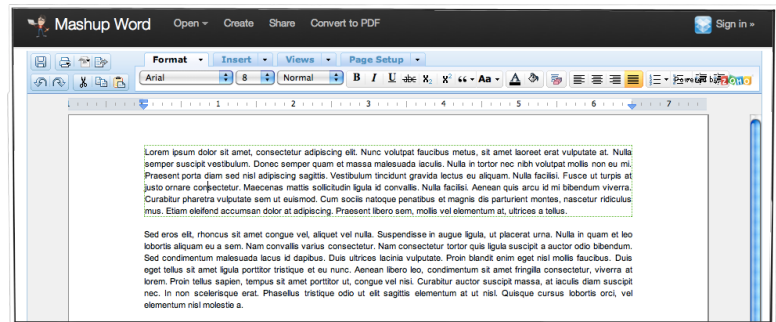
Mashup Word Open ▾ Create Share Convert to PDF Sign in »

Format ▾ Insert ▾ Views ▾ Page Setup ▾

Arial ▾ 8 ▾ Normal ▾ B I U abc $X_2$ $X^2$ " ▾ Aa ▾ A

1 2 3 4 5 6 7

Lorem ipsum dolor sit amet, consectetur adipiscing elit. Nunc volutpat faucibus metus, sit amet laoreet erat vulputate at. Nulla semper suscipit vestibulum. Donec semper quam et massa malesuada iaculis. Nulla in tortor nec nibh volutpat mollis non eu mi. Praesent porta diam sed nisl adipiscing sagittis. Vestibulum tincidunt gravida lectus eu aliquam. Nulla facilisi. Fusce ut turpis at justo ornare consectetur. Maecenas mattis sollicitudin ligula id convallis. Nulla facilisi. Aenean quis arcu id mi bibendum viverra. Curabitur pharetra vulputate sem ut euismod. Cum sociis natoque penatibus et magnis dis parturient montes, nascetur ridiculus mus. Etiam eleifend accumsan dolor at adipiscing. Praesent libero sem, mollis vel elementum at, ultrices a tellus.

Sed eros elit, rhoncus sit amet congue vel, aliquet vel nulla. Suspendisse in augue ligula, ut placerat urna. Nulla in quam et leo lobortis aliquam eu a sem. Nam convallis varius consectetur. Nam consectetur tortor quis ligula suscipit a auctor odio bibendum. Sed condimentum malesuada lacus id dapibus. Duis ultrices lacinia vulputate. Proin blandit enim eget nisl mollis faucibus. Duis eget tellus sit amet ligula porttitor tristique et eu nunc. Aenean libero leo, condimentum sit amet fringilla consectetur, viverra at lorem. Proin tellus sapien, tempus sit amet porttitor ut, congue vel nisi. Curabitur auctor suscipit massa, at iaculis diam suscipit nec. In non scelerisque erat. Phasellus tristique odio ut elit sagittis elementum at ut nisl. Quisque cursus lobortis orci, vel elementum nisl molestie a.